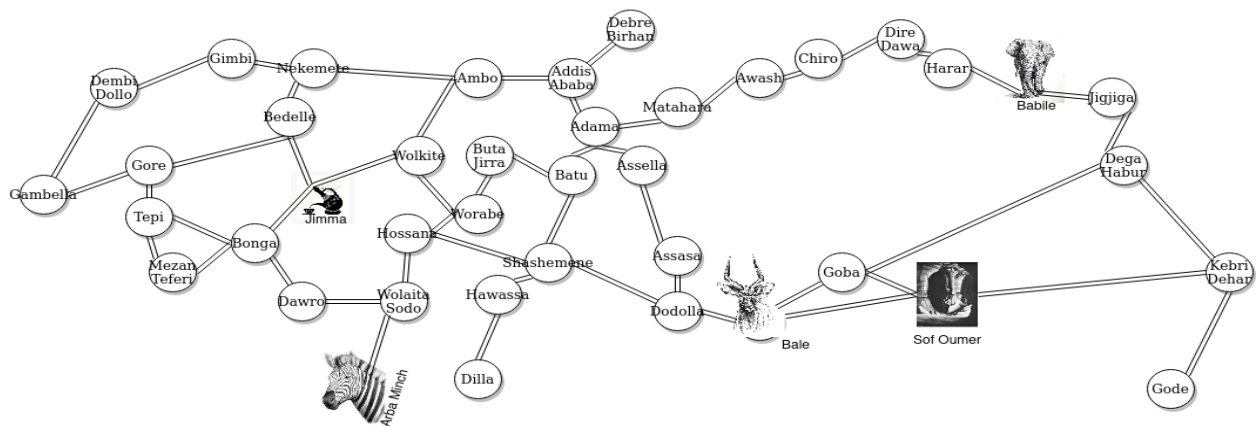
Debre Birhan
Dire Dawa
Gimbi
Nekemete
Ambo
Addis Ababa
Chiro
Harar
Dembi Dollo
Awash
Matahara
Babile
Jigjiga
Bedelle
Adama
Buta Jirra
Gore
Wolkite
Assella
Dega Habur
Batu
Gambella
Jimma
Worabe
Tepi
Hossana
Bonga
Assasa
Goba
Kebri Dehar
Shashemene
Mezan Teferi
Hawassa
Dawro
Wolaita Sodo
Dodolla
Bale
Sof Oumer
Dilla
Arba Minch
Gode